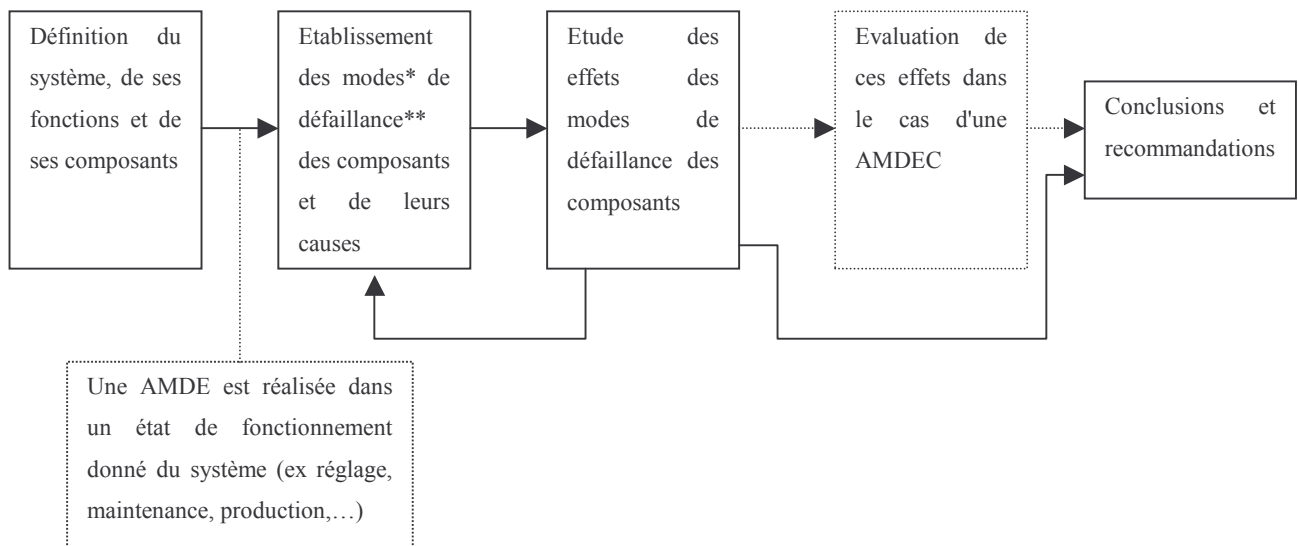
Définition du système, de ses fonctions et de ses composants

Etablissement des modes* de défaillance** des composants et de leurs causes

Etude des effets des modes de défaillance des composants

Evaluation de ces effets dans le cas d'une AMDEC

Conclusions et recommandations

Une AMDE est réalisée dans un état de fonctionnement donné du système (ex réglage, maintenance, production,…)